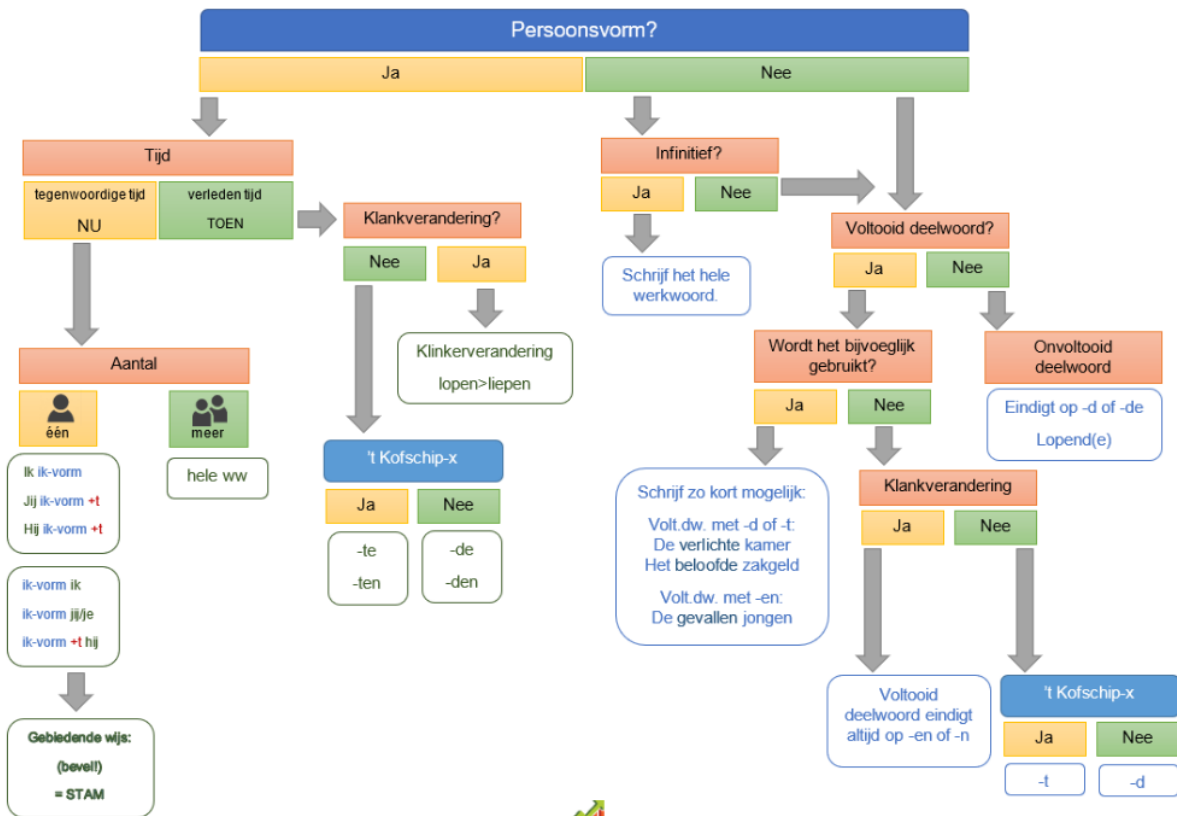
Persoonsvorm?

Ja

Nee

Tijd

tegenwoordige tijd
NU

verleden tijd
TOEN

Klankverandering?

Nee

Ja

Klinkerverandering
lopen>liepen

Aantal

één

meer

Ik ik-vorm
Jij ik-vorm +t
Hij ik-vorm +t

hele ww

ik-vorm ik
ik-vorm jij/je
ik-vorm +t hij

Gebiedende wijs:
(bevel!)
= STAM

't Kofschip-x

Ja

Nee

-te
-ten

-de
-den

Infinitief?

Ja

Nee

Schrijf het hele werkwoord.

Voltooid deelwoord?

Ja

Nee

Wordt het bijvoeglijk gebruikt?

Onvoltooid deelwoord

Ja

Nee

Eindigt op -d of -de
Lopend(e)

Schrijf zo kort mogelijk:

Volt.dw. met -d of -t:
De verlichte kamer
Het beloofde zakgeld

Volt.dw. met -en:
De gevallen jongen

Klankverandering

Ja

Nee

Voltooid deelwoord eindigt altijd op -en of -n

't Kofschip-x

Ja

Nee

-t

-d